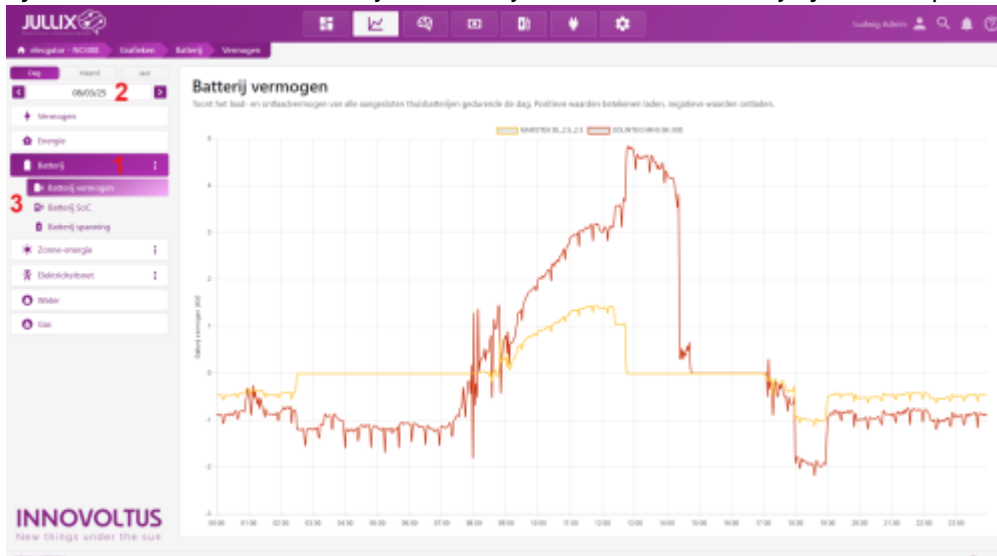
JULLIX

Ludwig Admin

elmgatar - NO388 | Grafieken | Batterij | Vermogen

Dag | Maand | Jaar

09/03/25 2

Vermogen

Energie

Batterij 1

Batterij vermogen

3 Batterij SoC

Batterij spanning

Zonne-energie

Elektriciteitsnet

Water

Gas

INNOVOLTUS
New things under the sun

Batterij vermogen

Toont het laad- en ontlaadvermogen van alle aangesloten thuisbatterijen gedurende de dag. Positieve waarden betekenen laden, negatieve waarden ontladen.

MARSTEK B_2.5_2.5 | SOLINTEG MHS-8K-30E

Batterij vermogen (kW)

5
4
3
2
1
0
-1
-2
-3

00:00 01:00 02:00 03:00 04:00 05:00 06:00 07:00 08:00 09:00 10:00 11:00 12:00 13:00 14:00 15:00 16:00 17:00 18:00 19:00 20:00 21:00 22:00 23:00